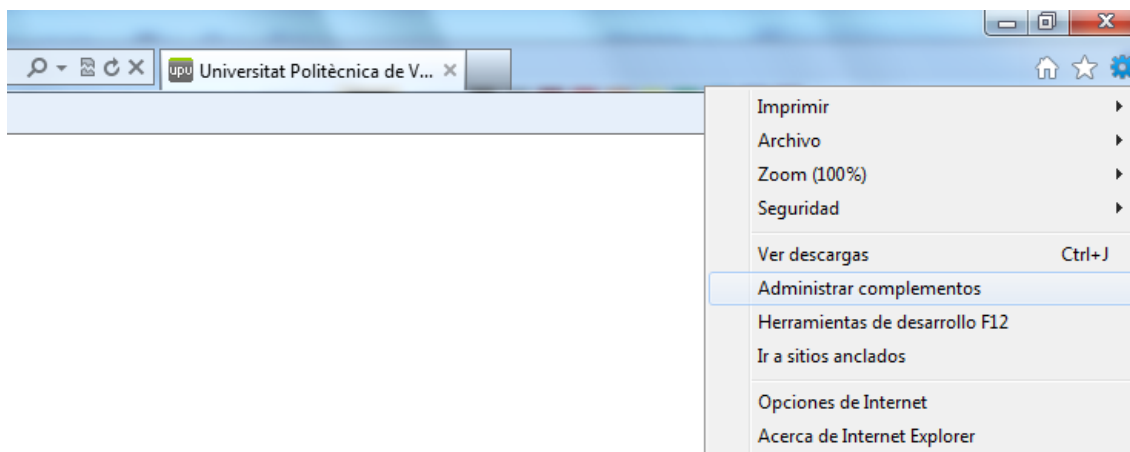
upv Universitat Politècnica de V...

Imprimir
Archivo
Zoom (100%)
Seguridad

Ver descargas Ctrl+J
Administrar complementos
Herramientas de desarrollo F12
Ir a sitios anclados

Opciones de Internet
Acerca de Internet Explorer